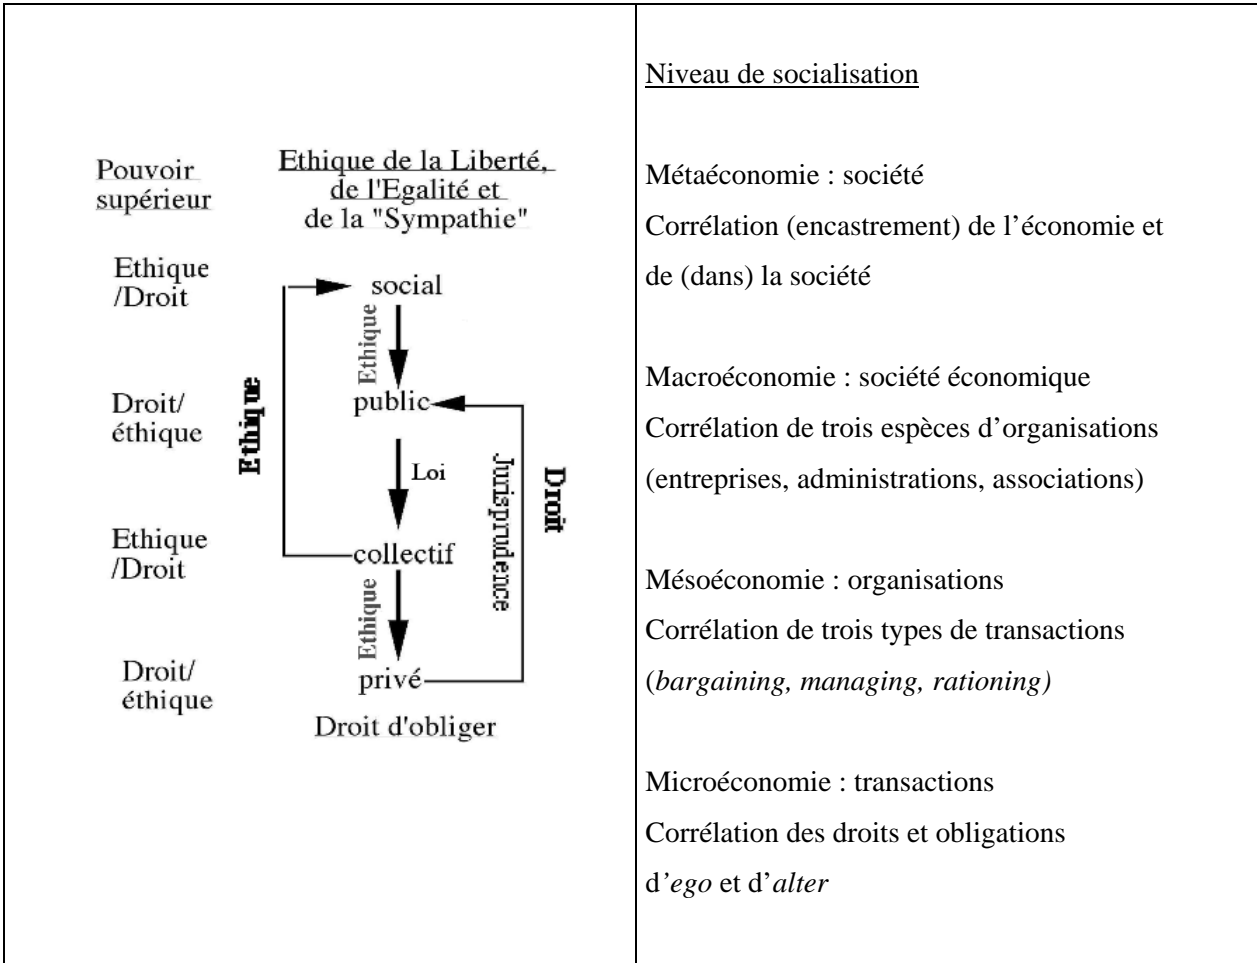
Pouvoir supérieur

Ethique de la Liberté, de l'Egalité et de la "Sympathie"

Ethique /Droit

social

Ethique

Droit/ éthique

public

Ethique

Loi

Jurisprudence

Droit

Ethique /Droit

collectif

Ethique

Droit/ éthique

privé

Droit d'obliger

Niveau de socialisation

Métaéconomie : société
Corrélation (encastrement) de l'économie et de (dans) la société

Macroéconomie : société économique
Corrélation de trois espèces d'organisations (entreprises, administrations, associations)

Mésoéconomie : organisations
Corrélation de trois types de transactions (*bargaining, managing, rationing)*

Microéconomie : transactions
Corrélation des droits et obligations d'*ego* et d'*alter*